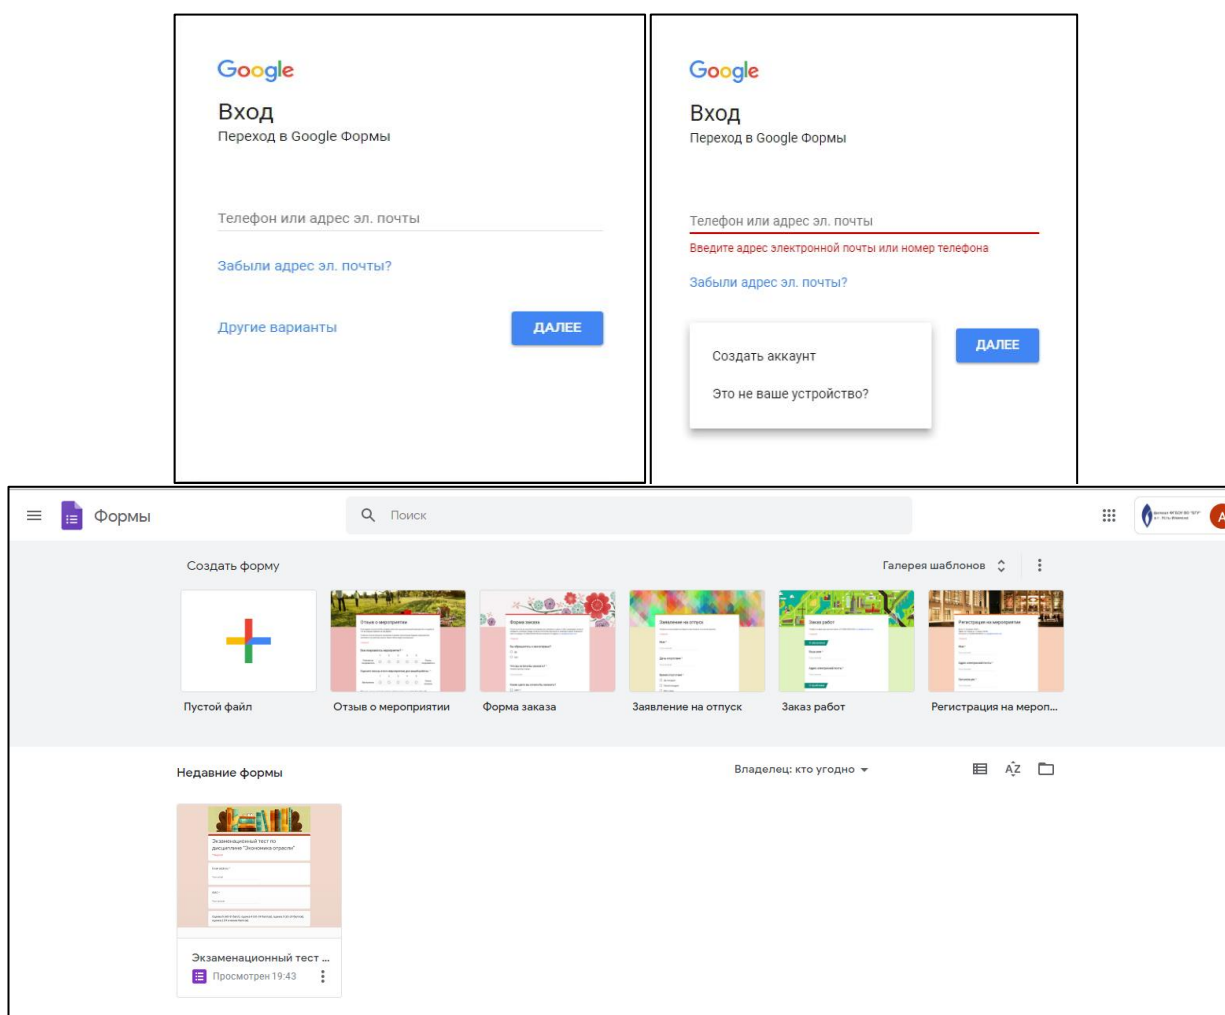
Google
Вход
Переход в Google Формы

Телефон или адрес эл. почты

Забыли адрес эл. почты?

Другие варианты

ДАЛЕЕ

Google
Вход
Переход в Google Формы

Телефон или адрес эл. почты

Введите адрес электронной почты или номер телефона

Забыли адрес эл. почты?

Создать аккаунт

Это не ваше устройство?

ДАЛЕЕ

Формы

Поиск

Создать форму

Галерея шаблонов

Пустой файл

Отзыв о мероприятии

Форма заказа

Заявление на отпуск

Заказ работ

Регистрация на мероп...

Недавние формы

Владелец: кто угодно

Экзаменационный тест по дисциплине "Экономика отрасли"

Экзаменационный тест ...

Просмотрен 19:43